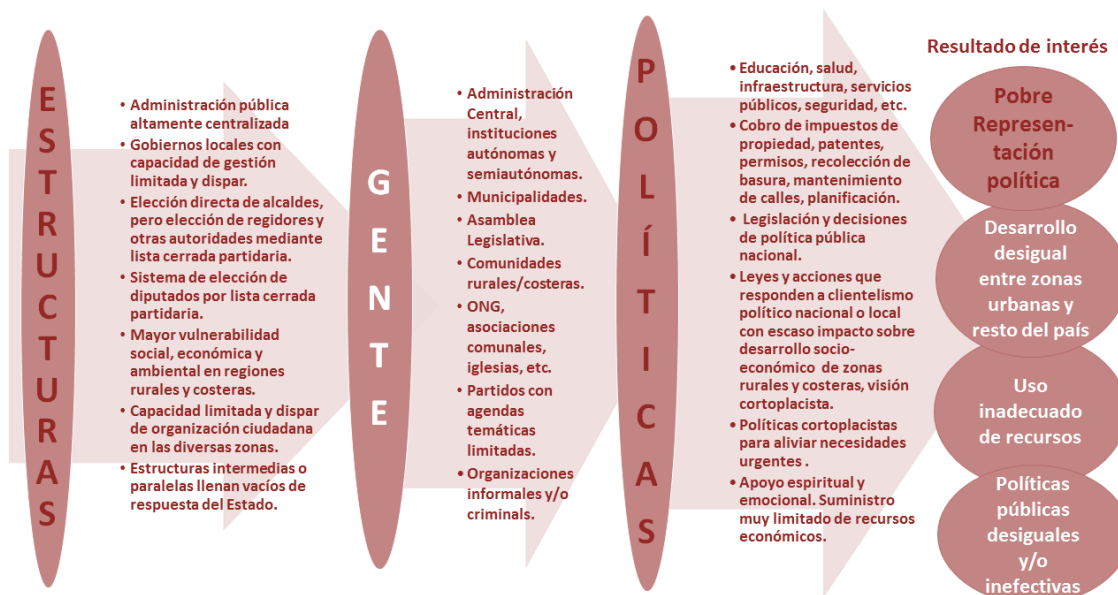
E S T R U C T U R A S

• Administración pública altamente centralizada
• Gobiernos locales con capacidad de gestión limitada y dispar.
• Elección directa de alcaldes, pero elección de regidores y otras autoridades mediante lista cerrada partidaria.
• Sistema de elección de diputados por lista cerrada partidaria.
• Mayor vulnerabilidad social, económica y ambiental en regiones rurales y costeras.
• Capacidad limitada y dispar de organización ciudadana en las diversas zonas.
• Estructuras intermedias o paralelas llenan vacíos de respuesta del Estado.

G E N T E

• Administración Central, instituciones autónomas y semiautónomas.
• Municipalidades.
• Asamblea Legislativa.
• Comunidades rurales/costeras.
• ONG, asociaciones comunales, iglesias, etc.
• Partidos con agendas temáticas limitadas.
• Organizaciones informales y/o criminals.

P O L Í T I C A S

• Educación, salud, infraestructura, servicios públicos, seguridad, etc.
• Cobro de impuestos de propiedad, patentes, permisos, recolección de basura, mantenimiento de calles, planificación.
• Legislación y decisiones de política pública nacional.
• Leyes y acciones que responden a clientelismo político nacional o local con escaso impacto sobre desarrollo socio-económico de zonas rurales y costeras, visión cortoplacista.
• Políticas cortoplacistas para aliviar necesidades urgentes .
• Apoyo espiritual y emocional. Suministro muy limitado de recursos económicos.

Resultado de interés

Pobre Representación política

Desarrollo desigual entre zonas urbanas y resto del país

Uso inadecuado de recursos

Políticas públicas desiguales y/o inefectivas